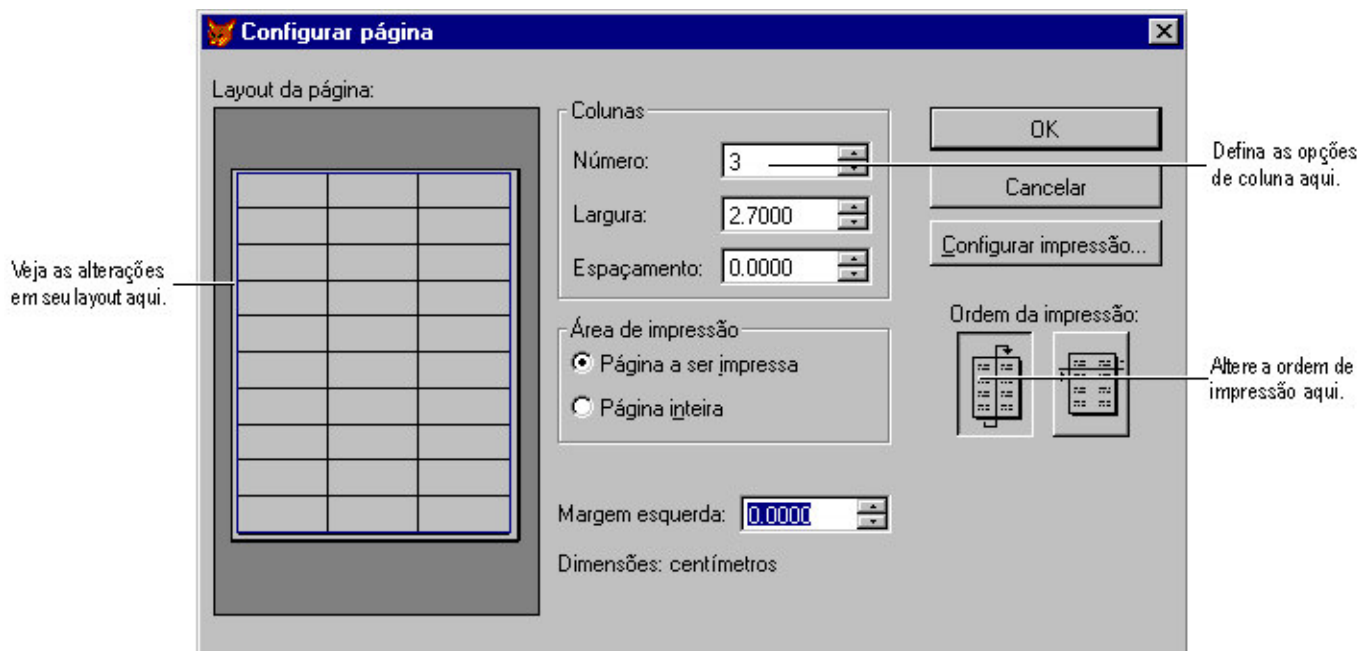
Configurar página

Layout da página:

Colunas
Número: 3
Largura: 2.7000
Espaçamento: 0.0000

Área de impressão
Página a ser impressa
Página inteira

Margem esquerda: 0.0000

Dimensões: centímetros

OK
Cancelar
Configurar impressão...

Ordem da impressão:

Defina as opções de coluna aqui.

Veja as alterações em seu layout aqui.

Altere a ordem de impressão aqui.